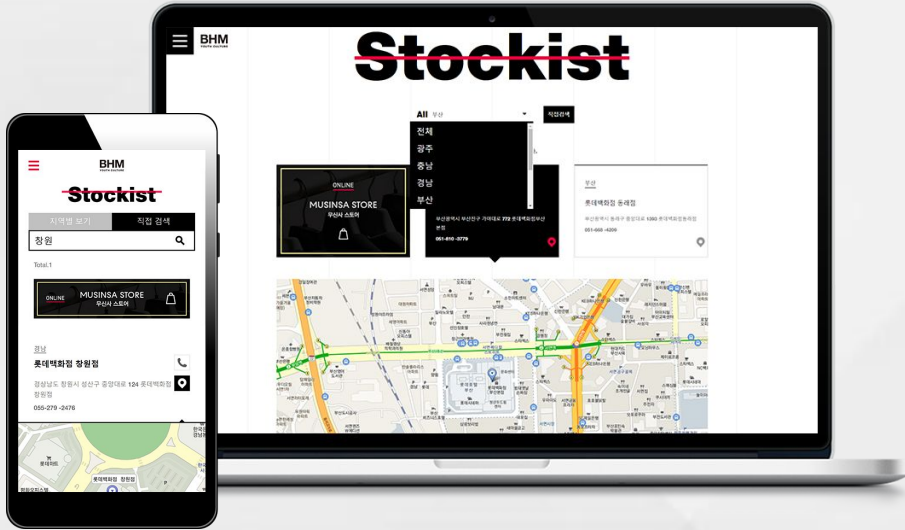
BHM
YOUTH CULTURE

Stockist

All 부산

직접검색

전체
광주
충남
경남
부산

ONLINE
MUSINSA STORE
무신사 스토어

부산광역시 부산진구 가야대로 772 롯데백화점부산본점
051-810-2779

부산
롯데백화점 동래점
부산광역시 동래구 중앙대로 1393 롯데백화점동래점
051-668-4209

BHM
YOUTH CULTURE

Stockist

지역별 보기
직접 검색

창원

Total.1

ONLINE
MUSINSA STORE
무신사 스토어

경남
롯데백화점 창원점
경상남도 창원시 성산구 중앙대로 124 롯데백화점 창원점
055-279-2476

롯데마트